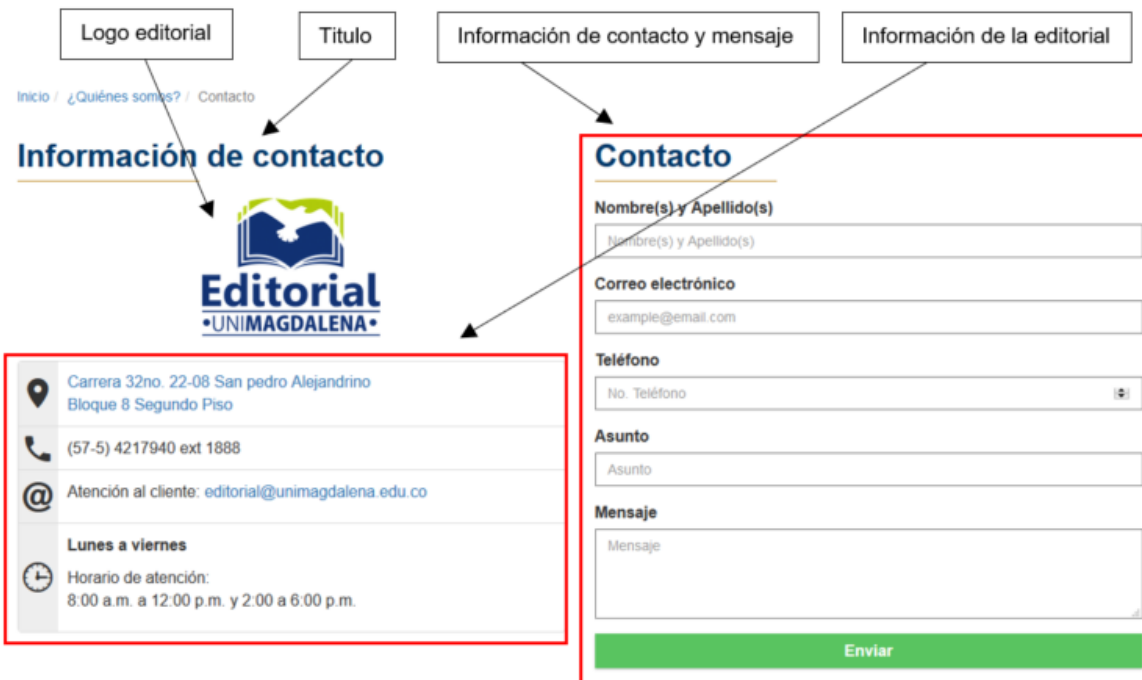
Logo editorial

Titulo

Información de contacto y mensaje

Información de la editorial

Inicio / ¿Quiénes somos? / Contacto

Información de contacto

Editorial
•UNIMAGDALENA•

Carrera 32no. 22-08 San pedro Alejandrino
Bloque 8 Segundo Piso

(57-5) 4217940 ext 1888

Atención al cliente: editorial@unimagdalena.edu.co

Lunes a viernes

Horario de atención:
8:00 a.m. a 12:00 p.m. y 2:00 a 6:00 p.m.

Contacto

Nombre(s) y Apellido(s)

Nombre(s) y Apellido(s)

Correo electrónico

example@email.com

Teléfono

No. Teléfono

Asunto

Asunto

Mensaje

Mensaje

Enviar